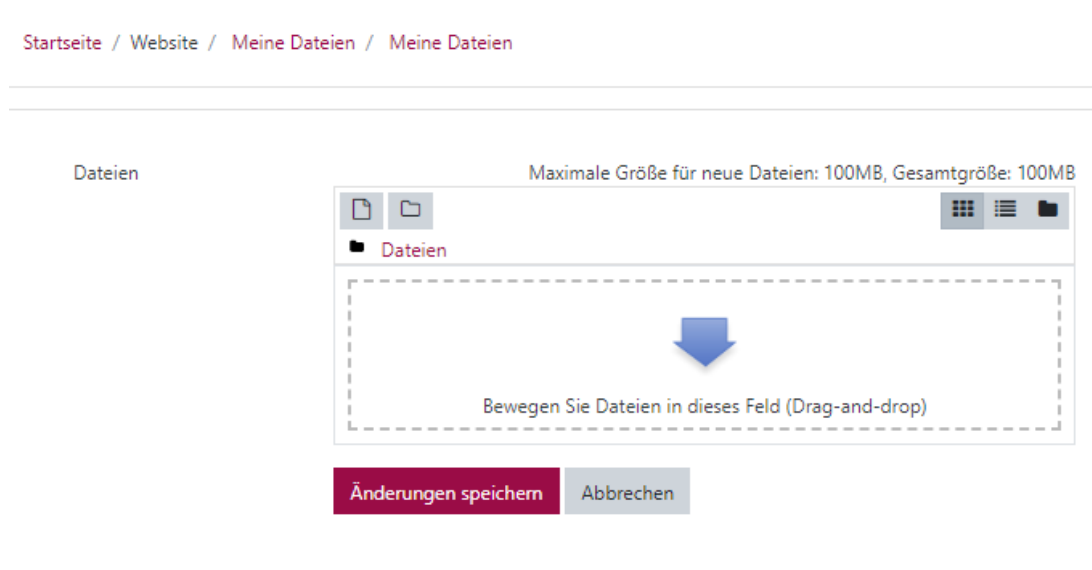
Startseite / Website / Meine Dateien / Meine Dateien

Dateien

Maximale Größe für neue Dateien: 100MB, Gesamtgröße: 100MB

Dateien

Bewegen Sie Dateien in dieses Feld (Drag-and-drop)

Änderungen speichern

Abbrechen